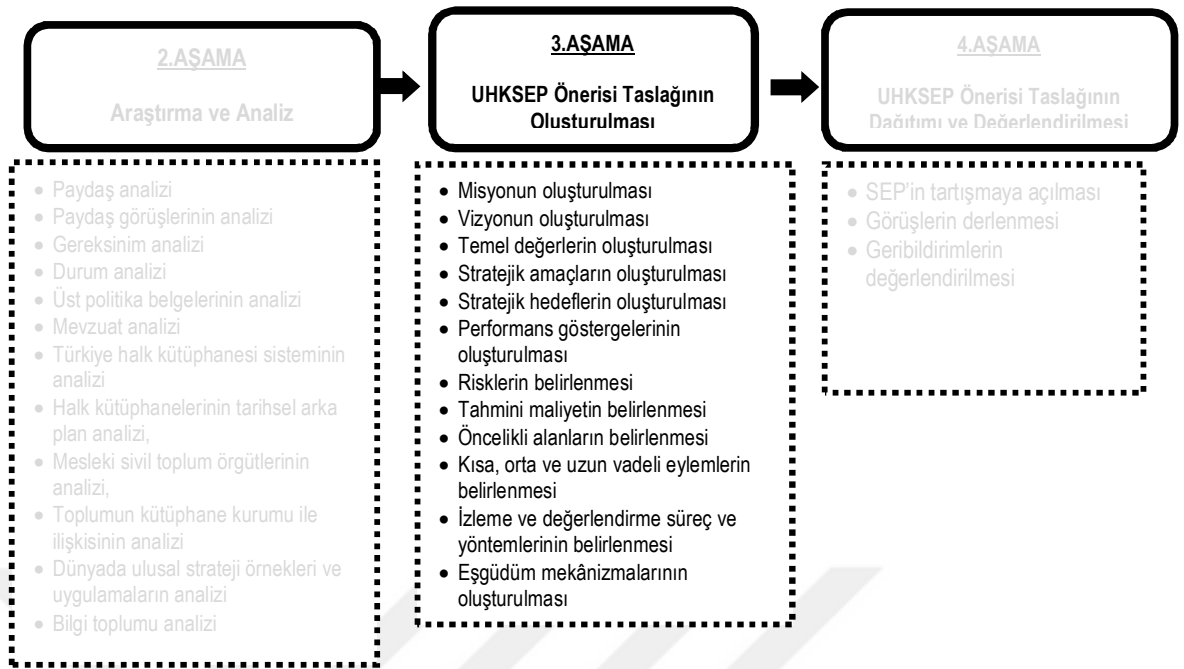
2.AŞAMA

Araştırma ve Analiz

3.AŞAMA

UHKSEP Önerisi Taslağının Oluşturulması

4.AŞAMA

UHKSEP Önerisi Taslağının Dağıtımı ve Değerlendirilmesi

- Paydaş analizi
- Paydaş görüşlerinin analizi
- Gereksinim analizi
- Durum analizi
- Üst politika belgelerinin analizi
- Mevzuat analizi
- Türkiye halk kütüphanesi sisteminin analizi
- Halk kütüphanelerinin tarihsel arka plan analizi,
- Mesleki sivil toplum örgütlerinin analizi,
- Toplumun kütüphane kurumu ile ilişkisinin analizi
- Dünyada ulusal strateji örnekleri ve uygulamaların analizi
- Bilgi toplumu analizi

- Misyonun oluşturulması
- Vizyonun oluşturulması
- Temel değerlerin oluşturulması
- Stratejik amaçların oluşturulması
- Stratejik hedeflerin oluşturulması
- Performans göstergelerinin oluşturulması
- Risklerin belirlenmesi
- Tahmini maliyetin belirlenmesi
- Öncelikli alanların belirlenmesi
- Kısa, orta ve uzun vadeli eylemlerin belirlenmesi
- İzleme ve değerlendirme süreç ve yöntemlerinin belirlenmesi
- Eşgüdüm mekânizmalarının oluşturulması

- SEP'in tartışmaya açılması
- Görüşlerin derlenmesi
- Geribildirimlerin değerlendirilmesi